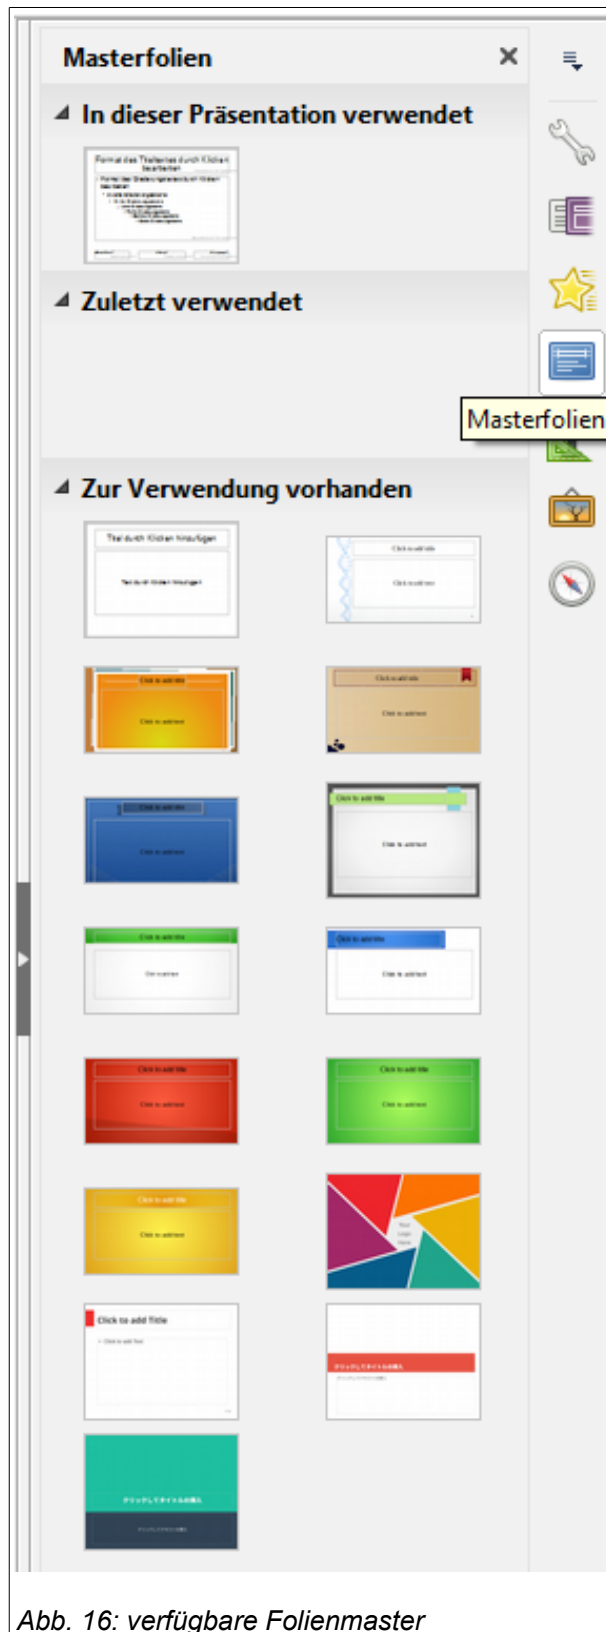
Masterfolien

In dieser Präsentation verwendet

Zuletzt verwendet

Masterfolien

Zur Verwendung vorhanden

Titel durch Klicken hinzufügen

Text durch Klicken hinzufügen

Click to add Title

Abb. 16: verfügbare Folienmaster